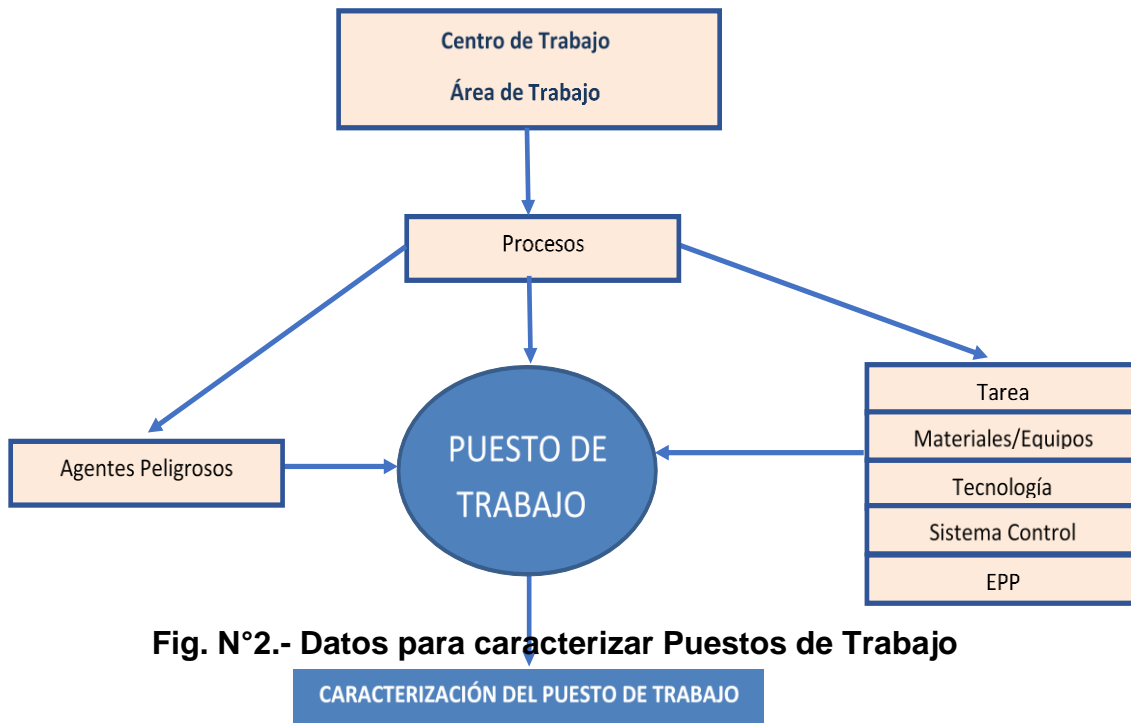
Centro de Trabajo

Área de Trabajo

Procesos

Agentes Peligrosos

PUESTO DE TRABAJO

Tarea

Materiales/Equipos

Tecnología

Sistema Control

EPP

Fig. N°2.- Datos para caracterizar Puestos de Trabajo

CARACTERIZACIÓN DEL PUESTO DE TRABAJO